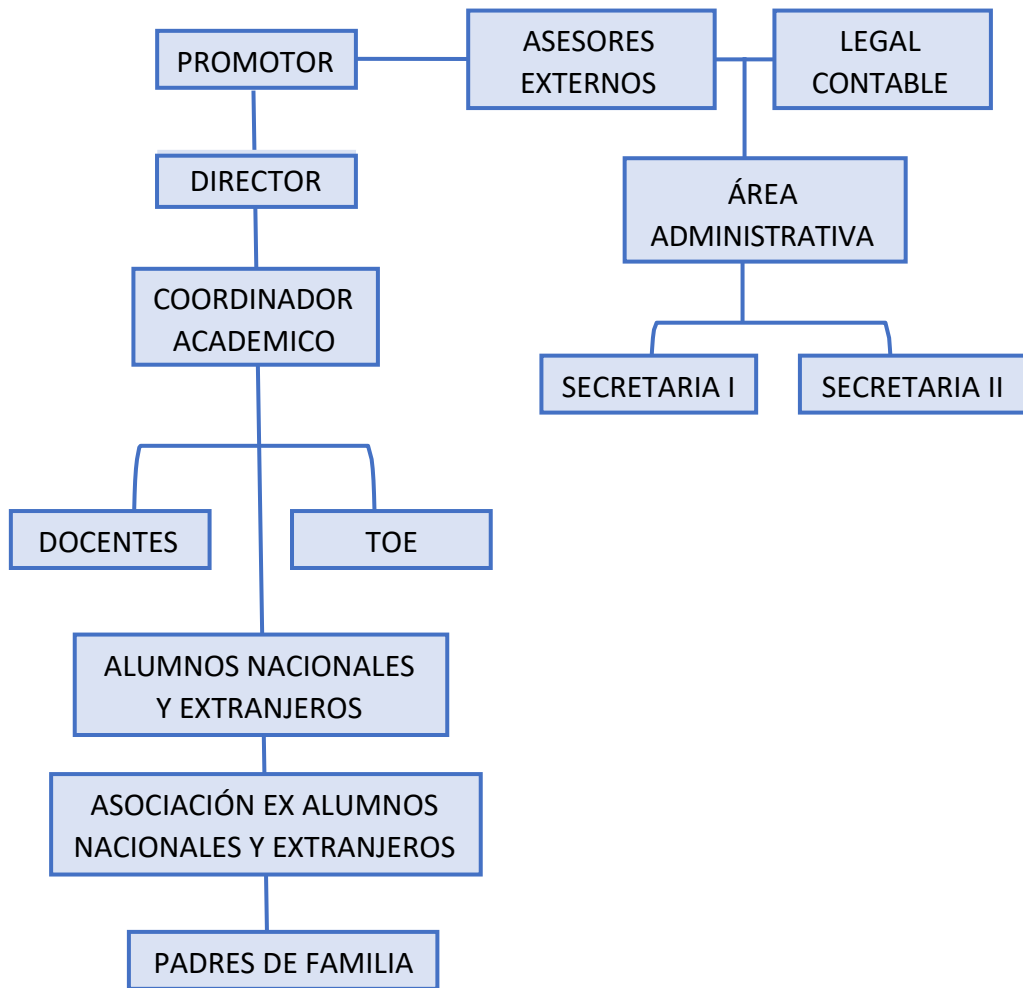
PROMOTOR

ASESORES EXTERNOS

LEGAL CONTABLE

DIRECTOR

ÁREA ADMINISTRATIVA

COORDINADOR ACADEMICO

SECRETARIA I

SECRETARIA II

DOCENTES

TOE

ALUMNOS NACIONALES Y EXTRANJEROS

ASOCIACIÓN EX ALUMNOS NACIONALES Y EXTRANJEROS

PADRES DE FAMILIA